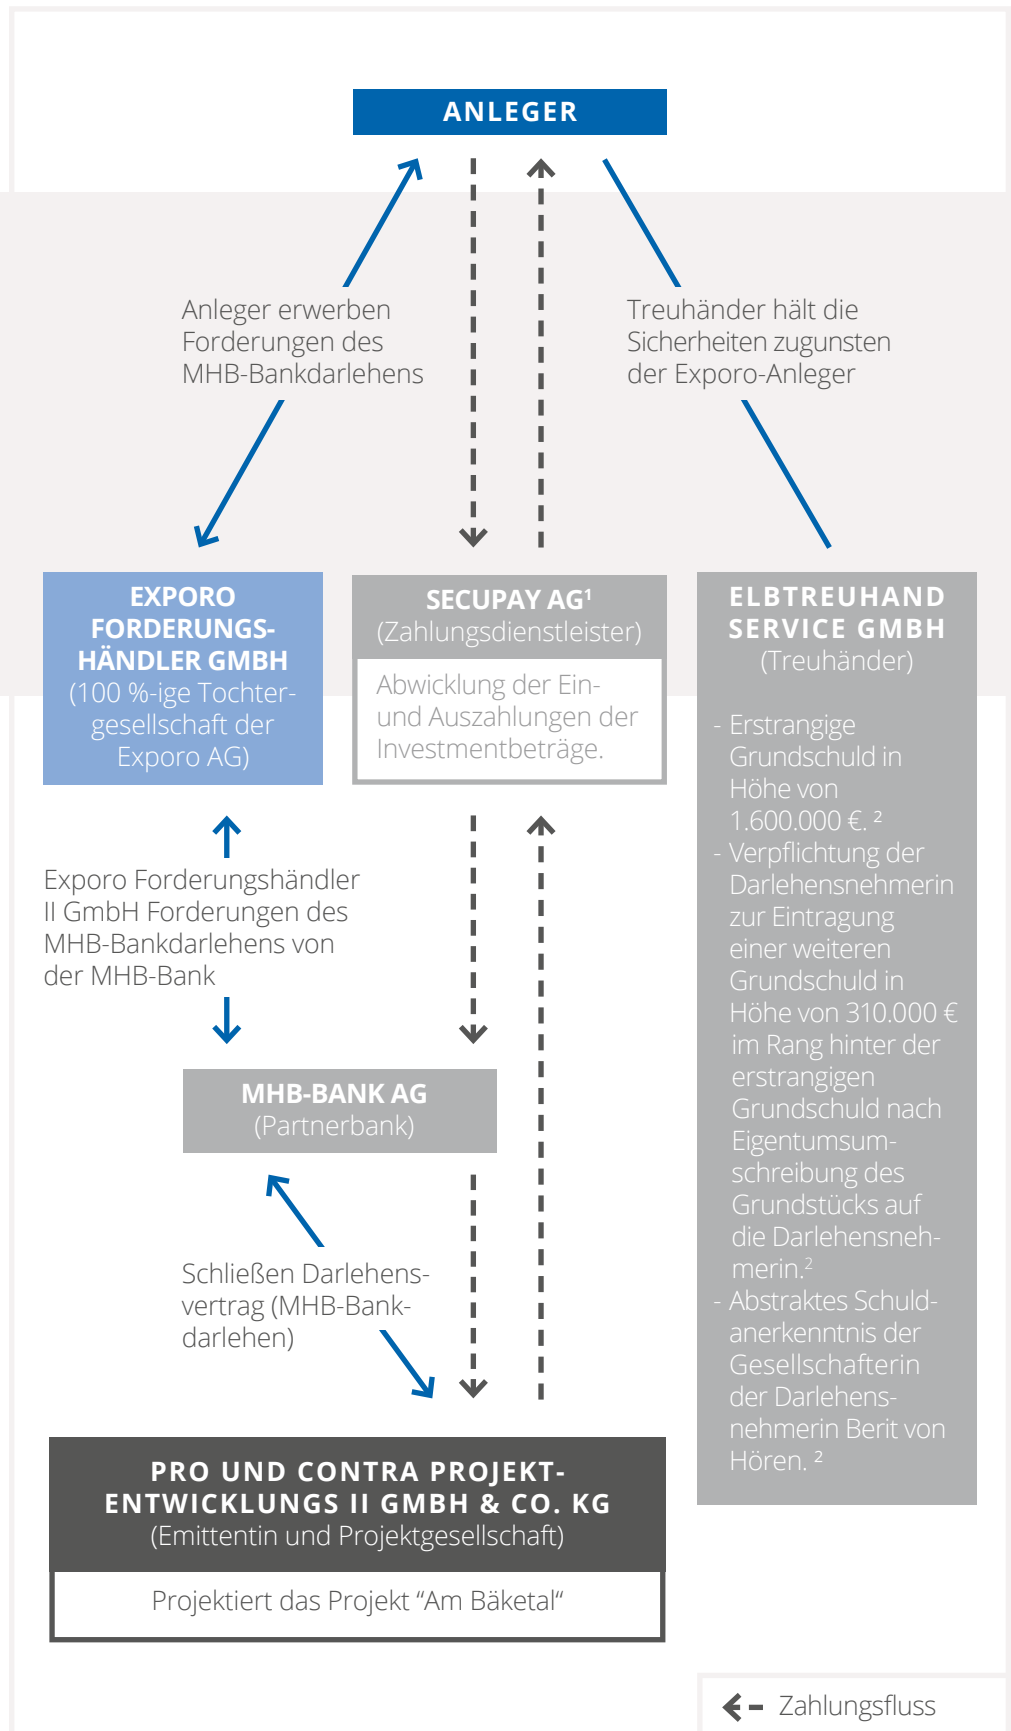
ANLEGER

Anleger erwerben Forderungen des MHB-Bankdarlehens

Treuhänder hält die Sicherheiten zugunsten der Exporo-Anleger

EXPORO FORDERUNGSHÄNDLER GMBH
(100 %-ige Tochtergesellschaft der Exporo AG)

SECUPAY AG$^1$
(Zahlungsdienstleister)

Abwicklung der Ein- und Auszahlungen der Investmentbeträge.

ELBTREUHAND SERVICE GMBH
(Treuhänder)

- Erstrangige Grundschuld in Höhe von 1.600.000 €. $^2$
- Verpflichtung der Darlehensnehmerin zur Eintragung einer weiteren Grundschuld in Höhe von 310.000 € im Rang hinter der erstrangigen Grundschuld nach Eigentumsumschreibung des Grundstücks auf die Darlehensnehmerin.$^2$
- Abstraktes Schuldanerkenntnis der Gesellschafterin der Darlehensnehmerin Berit von Hören. $^2$

Exporo Forderungshändler II GmbH Forderungen des MHB-Bankdarlehens von der MHB-Bank

MHB-BANK AG
(Partnerbank)

Schließen Darlehensvertrag (MHB-Bankdarlehen)

PRO UND CONTRA PROJEKTENTWICKLUNGS II GMBH & CO. KG
(Emittentin und Projektgesellschaft)

Projektiert das Projekt “Am Bäketal“

Zahlungsfluss